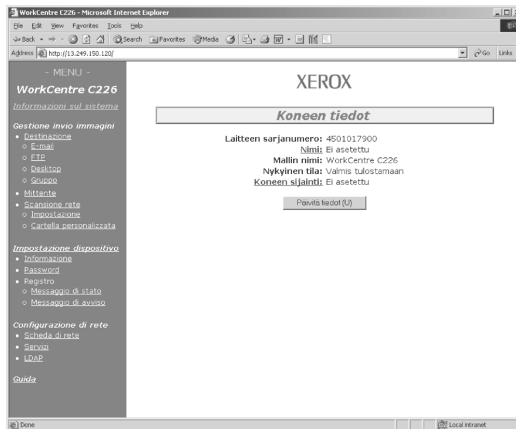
WorkCentre C226 - Microsoft Internet Explorer

File Edit View Favorites Tools Help

Back Search Favorites Media

Address http://13.249.150.120/ Go Links

- MENU -

WorkCentre C226

Informazioni sul sistema

Gestione invio immagini
• Destinazione
◦ E-mail
◦ FTP
◦ Desktop
◦ Gruppo
• Mittente
• Scansione rete
◦ Impostazione
◦ Cartella personalizzata

Impostazione dispositivo
• Informazione
• Password
• Registro
◦ Messaggio di stato
◦ Messaggio di avviso

Configurazione di rete
• Scheda di rete
• Servizi
• LDAP

Guida

XEROX

Koneen tiedot

Laitteen sarjanumero: 4501017900
Nimi: Ei asetettu
Mallin nimi: WorkCentre C226
Nykyinen tila: Valmis tulostamaan
Koneen sijainti: Ei asetettu

Päivitä tiedot (U)

Done

Local intranet